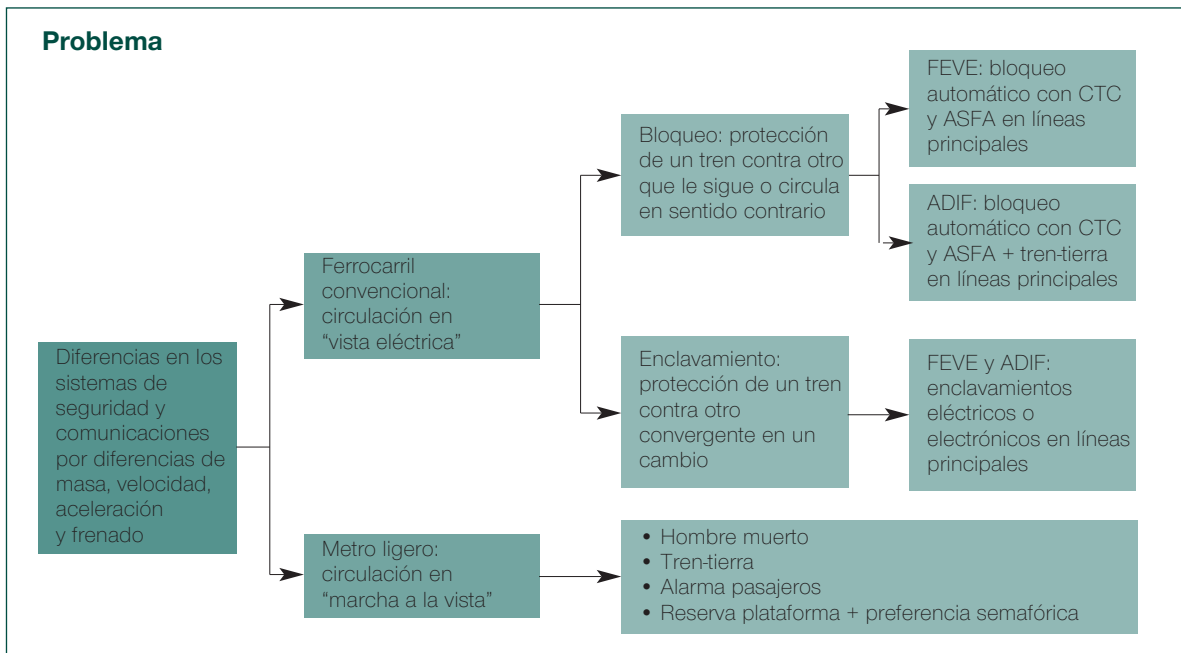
Problema

Diferencias en los sistemas de seguridad y comunicaciones por diferencias de masa, velocidad, aceleración y frenado

Ferrocarril convencional: circulación en "vista eléctrica"

Bloqueo: protección de un tren contra otro que le sigue o circula en sentido contrario

FEVE: bloqueo automático con CTC y ASFA en líneas principales

ADIF: bloqueo automático con CTC y ASFA + tren-tierra en líneas principales

Enclavamiento: protección de un tren contra otro convergente en un cambio

FEVE y ADIF: enclavamientos eléctricos o electrónicos en líneas principales

Metro ligero: circulación en "marcha a la vista"

• Hombre muerto
• Tren-tierra
• Alarma pasajeros
• Reserva plataforma + preferencia semafórica